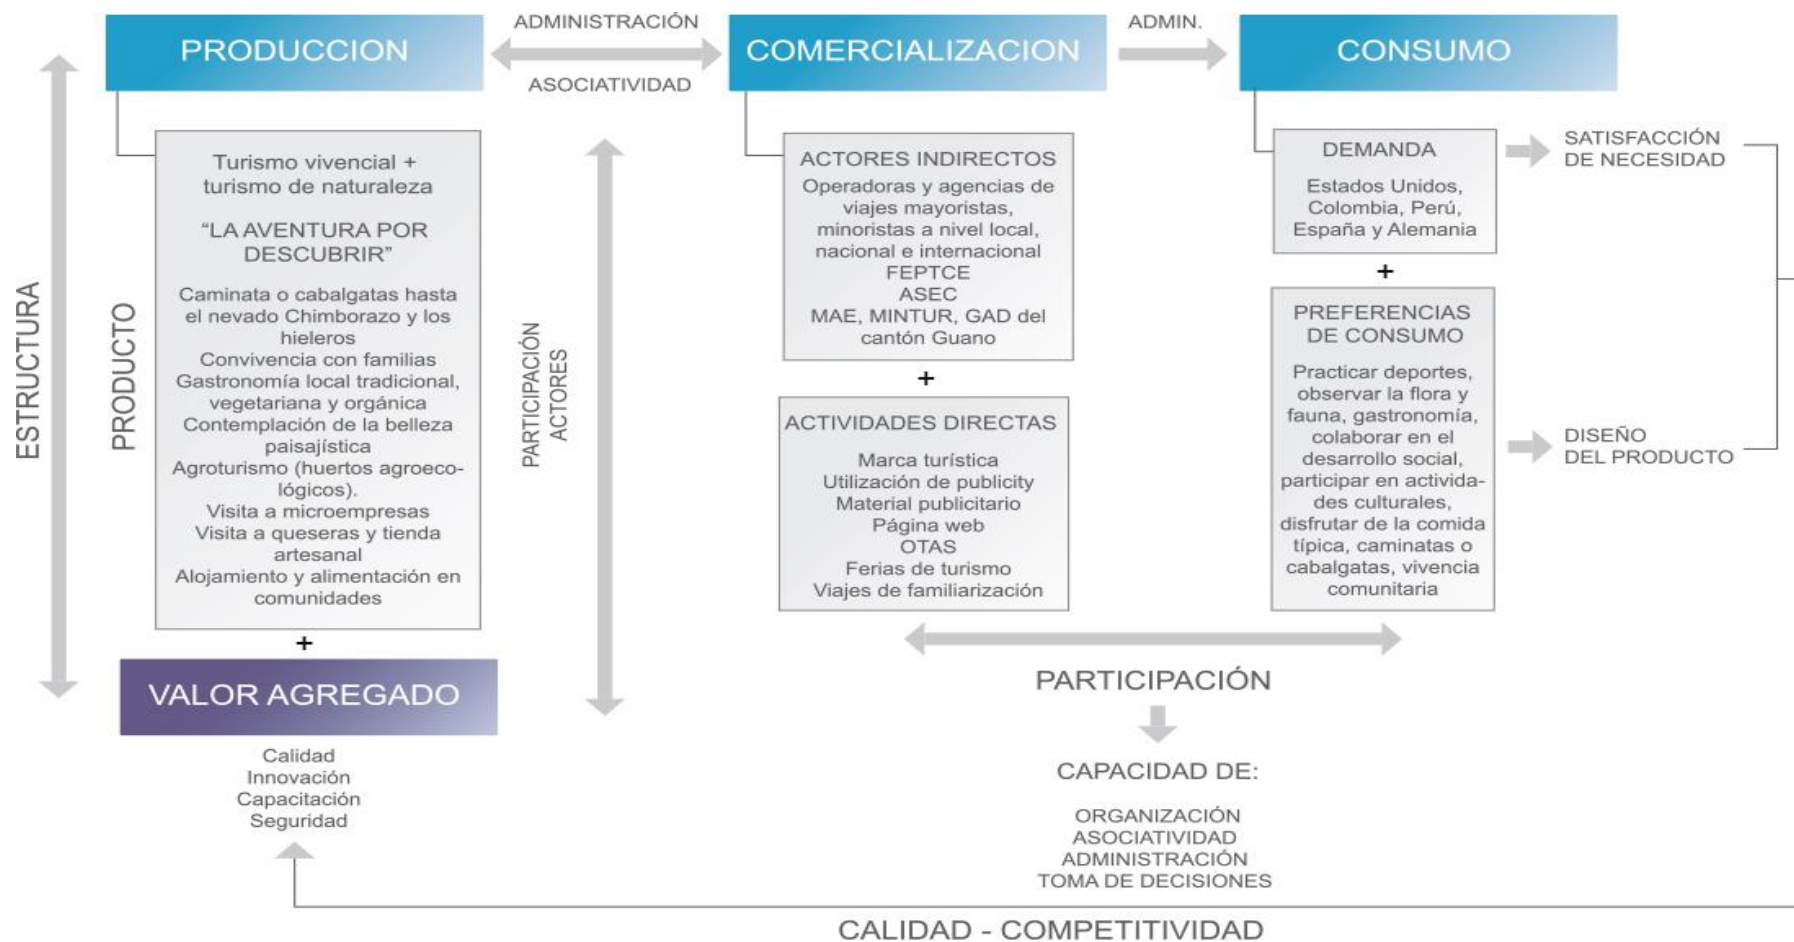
PRODUCCION

ADMINISTRACIÓN

ASOCIATIVIDAD

COMERCIALIZACION

ADMIN.

CONSUMO

ESTRUCTURA

PRODUCTO

Turismo vivencial + turismo de naturaleza

"LA AVENTURA POR DESCUBRIR"

Caminata o cabalgatas hasta el nevado Chimborazo y los hieleros
Convivencia con familias
Gastronomía local tradicional, vegetariana y orgánica
Contemplación de la belleza paisajística
Agroturismo (huertos agroecológicos).
Visita a microempresas
Visita a queseras y tienda artesanal
Alojamiento y alimentación en comunidades

+

VALOR AGREGADO

Calidad
Innovación
Capacitación
Seguridad

PARTICIPACIÓN ACTORES

ACTORES INDIRECTOS

Operadoras y agencias de viajes mayoristas, minoristas a nivel local, nacional e internacional
FEPTCE
ASEC
MAE, MINTUR, GAD del cantón Guano

+

ACTIVIDADES DIRECTAS

Marca turística
Utilización de publicity
Material publicitario
Página web
OTAS
Ferias de turismo
Viajes de familiarización

DEMANDA

Estados Unidos, Colombia, Perú, España y Alemania

+

PREFERENCIAS DE CONSUMO

Practicar deportes, observar la flora y fauna, gastronomía, colaborar en el desarrollo social, participar en actividades culturales, disfrutar de la comida típica, caminatas o cabalgatas, vivencia comunitaria

SATISFACCIÓN DE NECESIDAD

DISEÑO DEL PRODUCTO

PARTICIPACIÓN

CAPACIDAD DE:

ORGANIZACIÓN
ASOCIATIVIDAD
ADMINISTRACIÓN
TOMA DE DECISIONES

CALIDAD - COMPETITIVIDAD